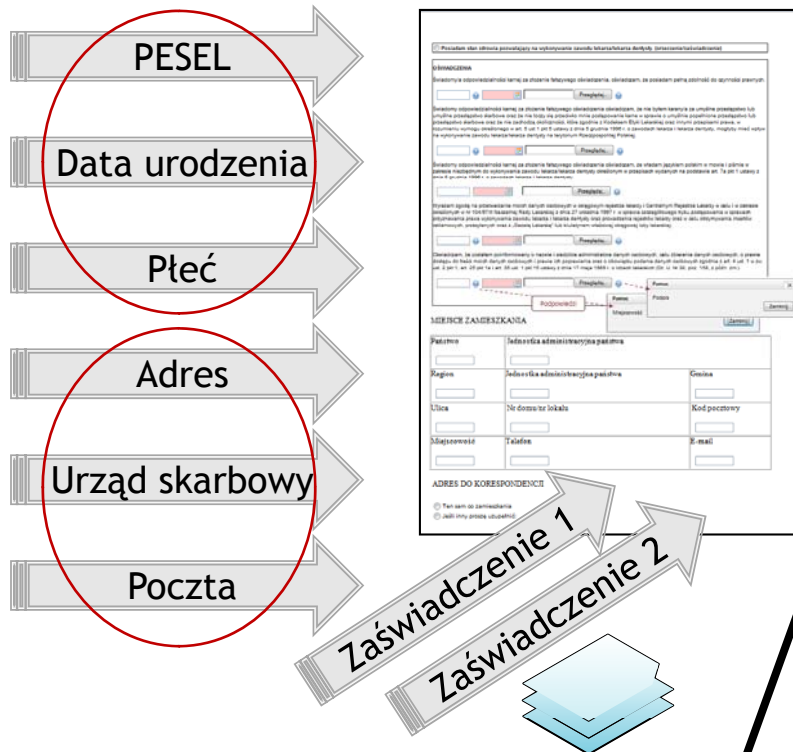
PESEL

Data urodzenia

Płeć

Adres

Urząd skarbowy

Poczta

Posiadam stan zdrowia pozwalający na wykonywanie zawodu lekarza/lekarza dentysty (oświadczenie)

OŚWIADCZENIA

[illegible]

Przeglądaj...

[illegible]

Przeglądaj...

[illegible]

Przeglądaj...

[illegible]

Przeglądaj...

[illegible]

Przeglądaj...

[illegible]

Podpowiedzi

Poznan

Poznań

Miejscowość

Zamknij

Zamknij

MIEJSCE ZAMIESZKANIA

| Państwo | Jednostka administracyjna państwa | |
|---|---|---|
| Region | Jednostka administracyjna państwa | Gmina |
| Ulica | Nr domu/nr lokalu | Kod pocztowy |
| Miejscowość | Telefon | E-mail |

ADRES DO KORESPONDENCJI

Ten sam co zamieszkania

Jeśli inny proszę uzupełnić

Zaświadczenie 1

Zaświadczenie 2